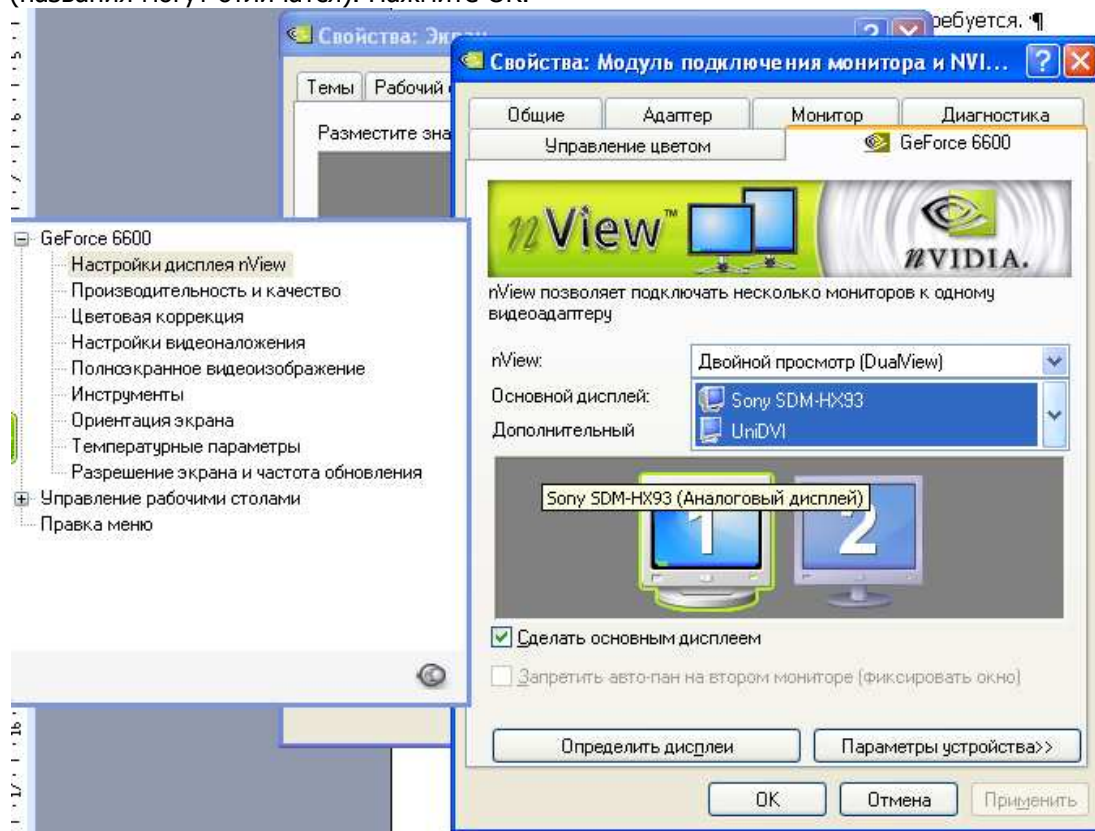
(названия могут отличаться). Нажмите ОК.

ребуется. ¶

Свойства: Экр

Темы | Рабочий

Разместите зна

Свойства: Модуль подключения монитора и NVI...

Общие | Адаптер | Монитор | Диагностика
Управление цветом | GeForce 6600

nView™

nVIDIA.

nView позволяет подключать несколько мониторов к одному видеоадаптеру

nView: Двойной просмотр (DualView)

Основной дисплей: Sony SDM-HX93

Дополнительный UniDVI

Sony SDM-HX93 (Аналоговый дисплей)

1

2

Сделать основным дисплеем

Запретить авто-пан на втором мониторе (фиксировать окно)

Определить дисплеи

Параметры устройства>>

OK

Отмена

Применить

GeForce 6600
Настройки дисплея nView
Производительность и качество
Цветовая коррекция
Настройки видеоналожения
Полноэкранное видеоизображение
Инструменты
Ориентация экрана
Температурные параметры
Разрешение экрана и частота обновления
Управление рабочими столами
Правка меню